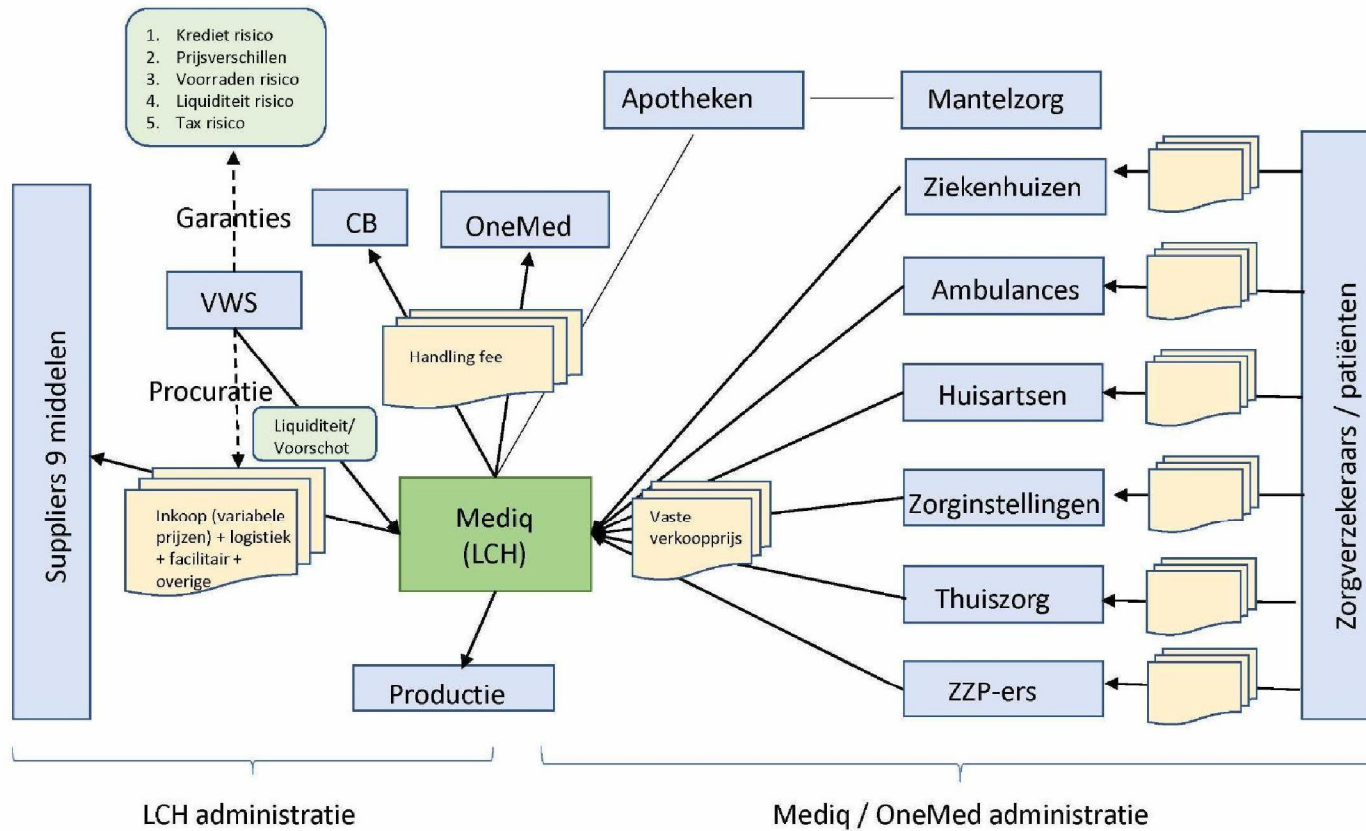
1. Krediet risico
2. Prijsverschillen
3. Voorraden risico
4. Liquiditeit risico
5. Tax risico

Apotheken

Mantelzorg

Garanties

CB

OneMed

VWS

Handling fee

Procuratie

Liquiditeit/ Voorschot

Suppliers 9 middelen

Inkoop (variabele prijzen) + logistiek + facilitair + overige

Mediq (LCH)

Vaste verkoopprijs

Productie

Ziekenhuizen

Ambulances

Huisartsen

Zorginstellingen

Thuiszorg

ZZP-ers

Zorgverzekeraars / patiënten

LCH administratie

Mediq / OneMed administratie